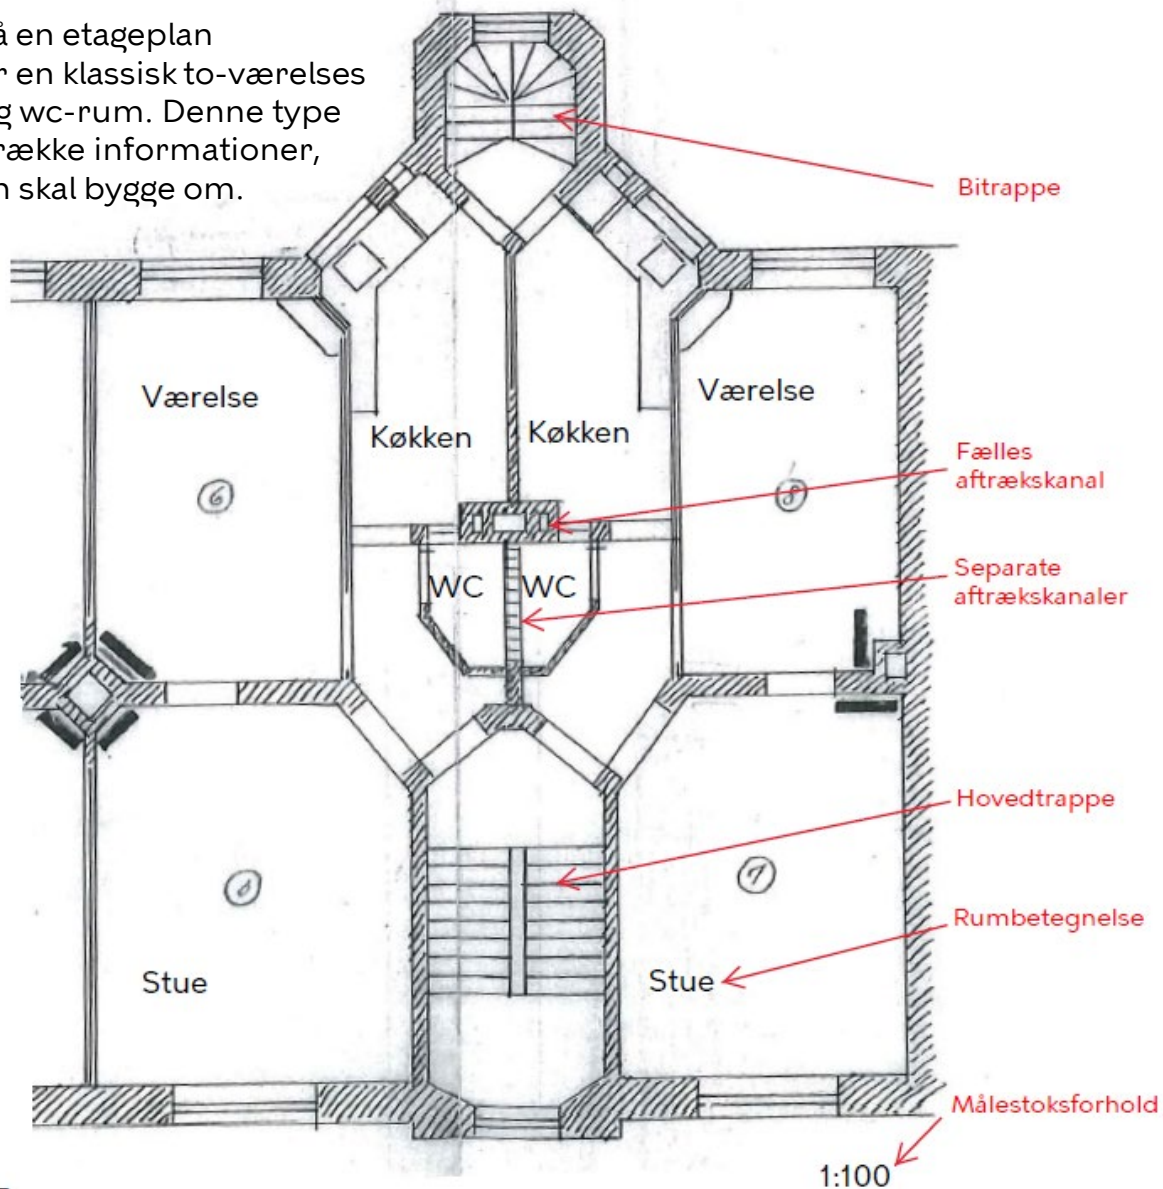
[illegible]å en etageplan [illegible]r en klassisk to-værelses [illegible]g wc-rum. Denne type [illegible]række informationer, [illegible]n skal bygge om.

Bitrappe

Værelse

Køkken

Køkken

Værelse

Fælles aftrækskanal

6

8

WC

WC

Separate aftrækskanaler

Hovedtrappe

Rumbetegnelse

Stue

Stue

Målestoksforhold

1:100